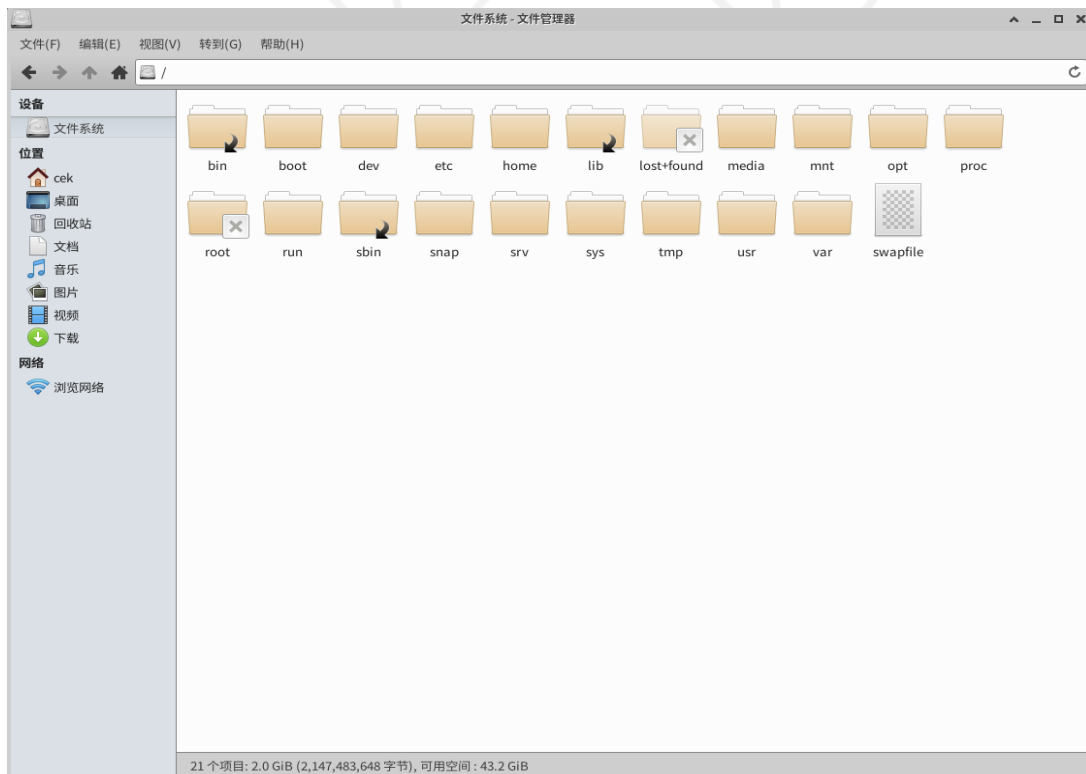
文件系统 - 文件管理器

文件(F) 编辑(E) 视图(V) 转到(G) 帮助(H)

/

设备
文件系统
位置
cek
桌面
回收站
文档
音乐
图片
视频
下载
网络
浏览网络

bin
boot
dev
etc
home
lib
lost+found
media
mnt
opt
proc
root
run
sbin
snap
srv
sys
tmp
usr
var
swapfile

21 个项目: 2.0 GiB (2,147,483,648 字节), 可用空间 : 43.2 GiB